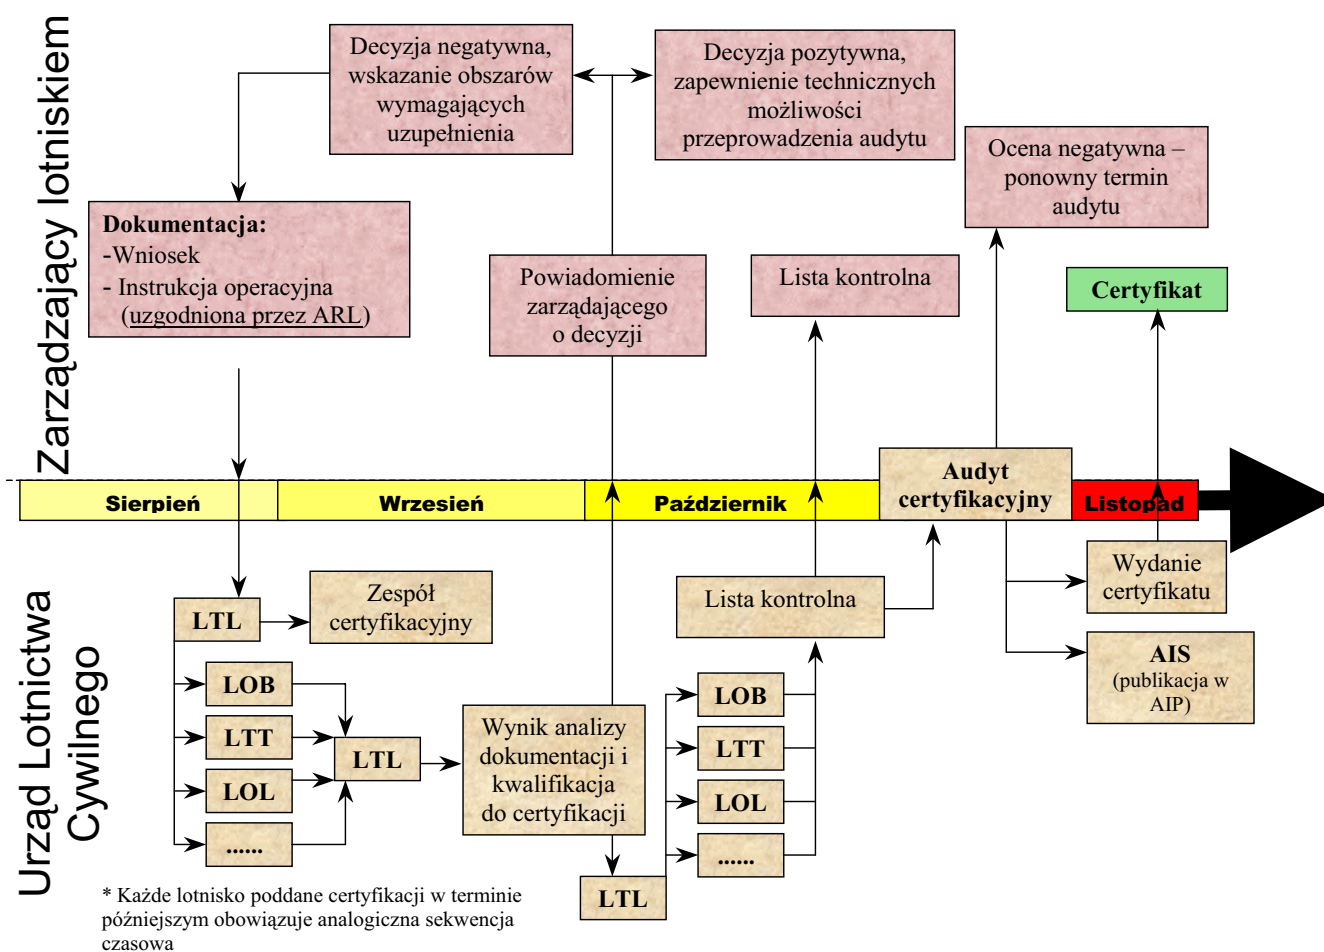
Zarządzający lotniskiem

Decyzja negatywna, wskazanie obszarów wymagających uzupełnienia

Decyzja pozytywna, zapewnienie technicznych możliwości przeprowadzenia audytu

Ocena negatywna – ponowny termin audytu

Dokumentacja:
-Wniosek
- Instrukcja operacyjna (uzgodniona przez ARL)

Powiadomienie zarządającego o decyzji

Lista kontrolna

Certyfikat

Audyt certyfikacyjny

Sierpień

Wrzesień

Październik

Listopad

Urząd Lotnictwa Cywilnego

LTL

Zespół certyfikacyjny

LOB

LTT

LOL

......

LTL

Wynik analizy dokumentacji i kwalifikacja do certyfikacji

Lista kontrolna

LOB

LTT

LOL

......

LTL

Wydanie certyfikatu

AIS
(publikacja w AIP)

* Każde lotnisko poddane certyfikacji w terminie późniejszym obowiązuje analogiczna sekwencja czasowa